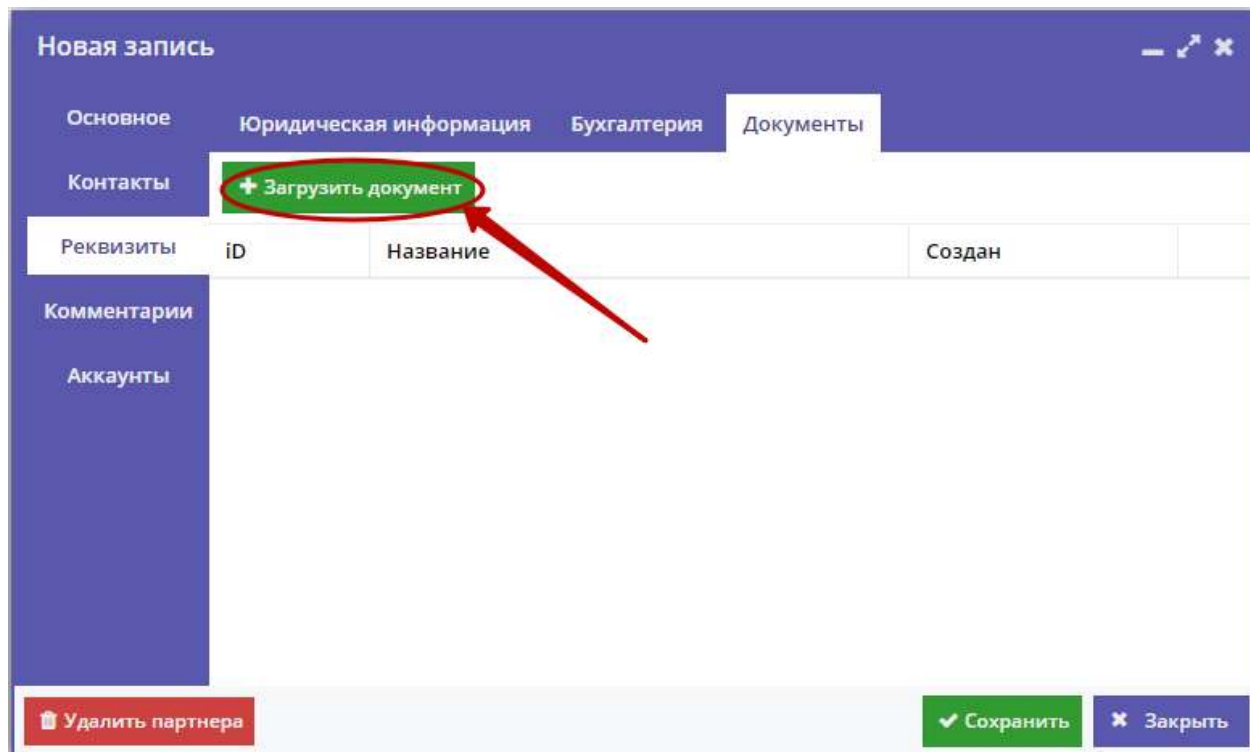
Новая запись

Основное
Контакты
Реквизиты
Комментарии
Аккаунты

Юридическая информация | Бухгалтерия | Документы

+ Загрузить документ

| iD | Название | Создан |
|---|---|---|

Удалить партнера

✔ Сохранить | ✖ Закрыть